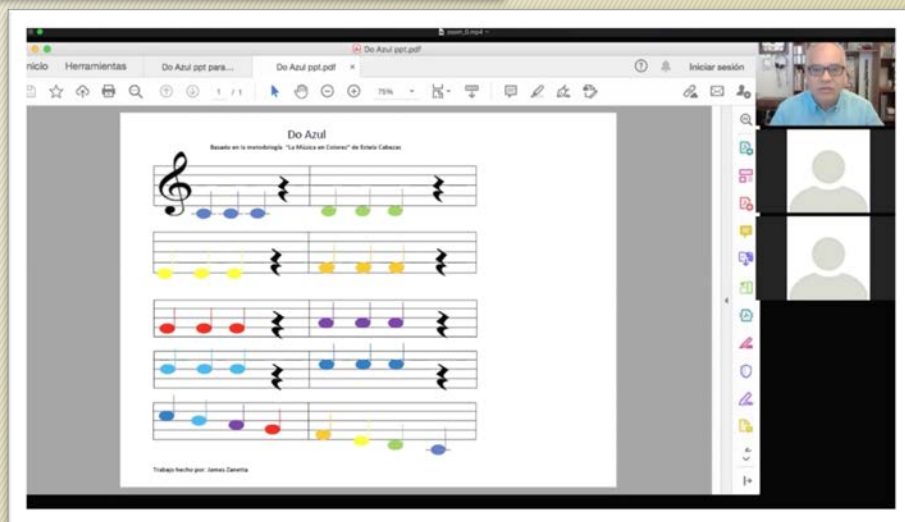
zoom_0.mp4

Do Azul ppt.pdf

nicio Herramientas Do Azul ppt para... Do Azul ppt.pdf ×

Iniciar sesión

1 / 1

75%

Do Azul

Basado en la metodología "La Música en Colores" de Estela Cabezas

Trabajo hecho por: James Zanetta